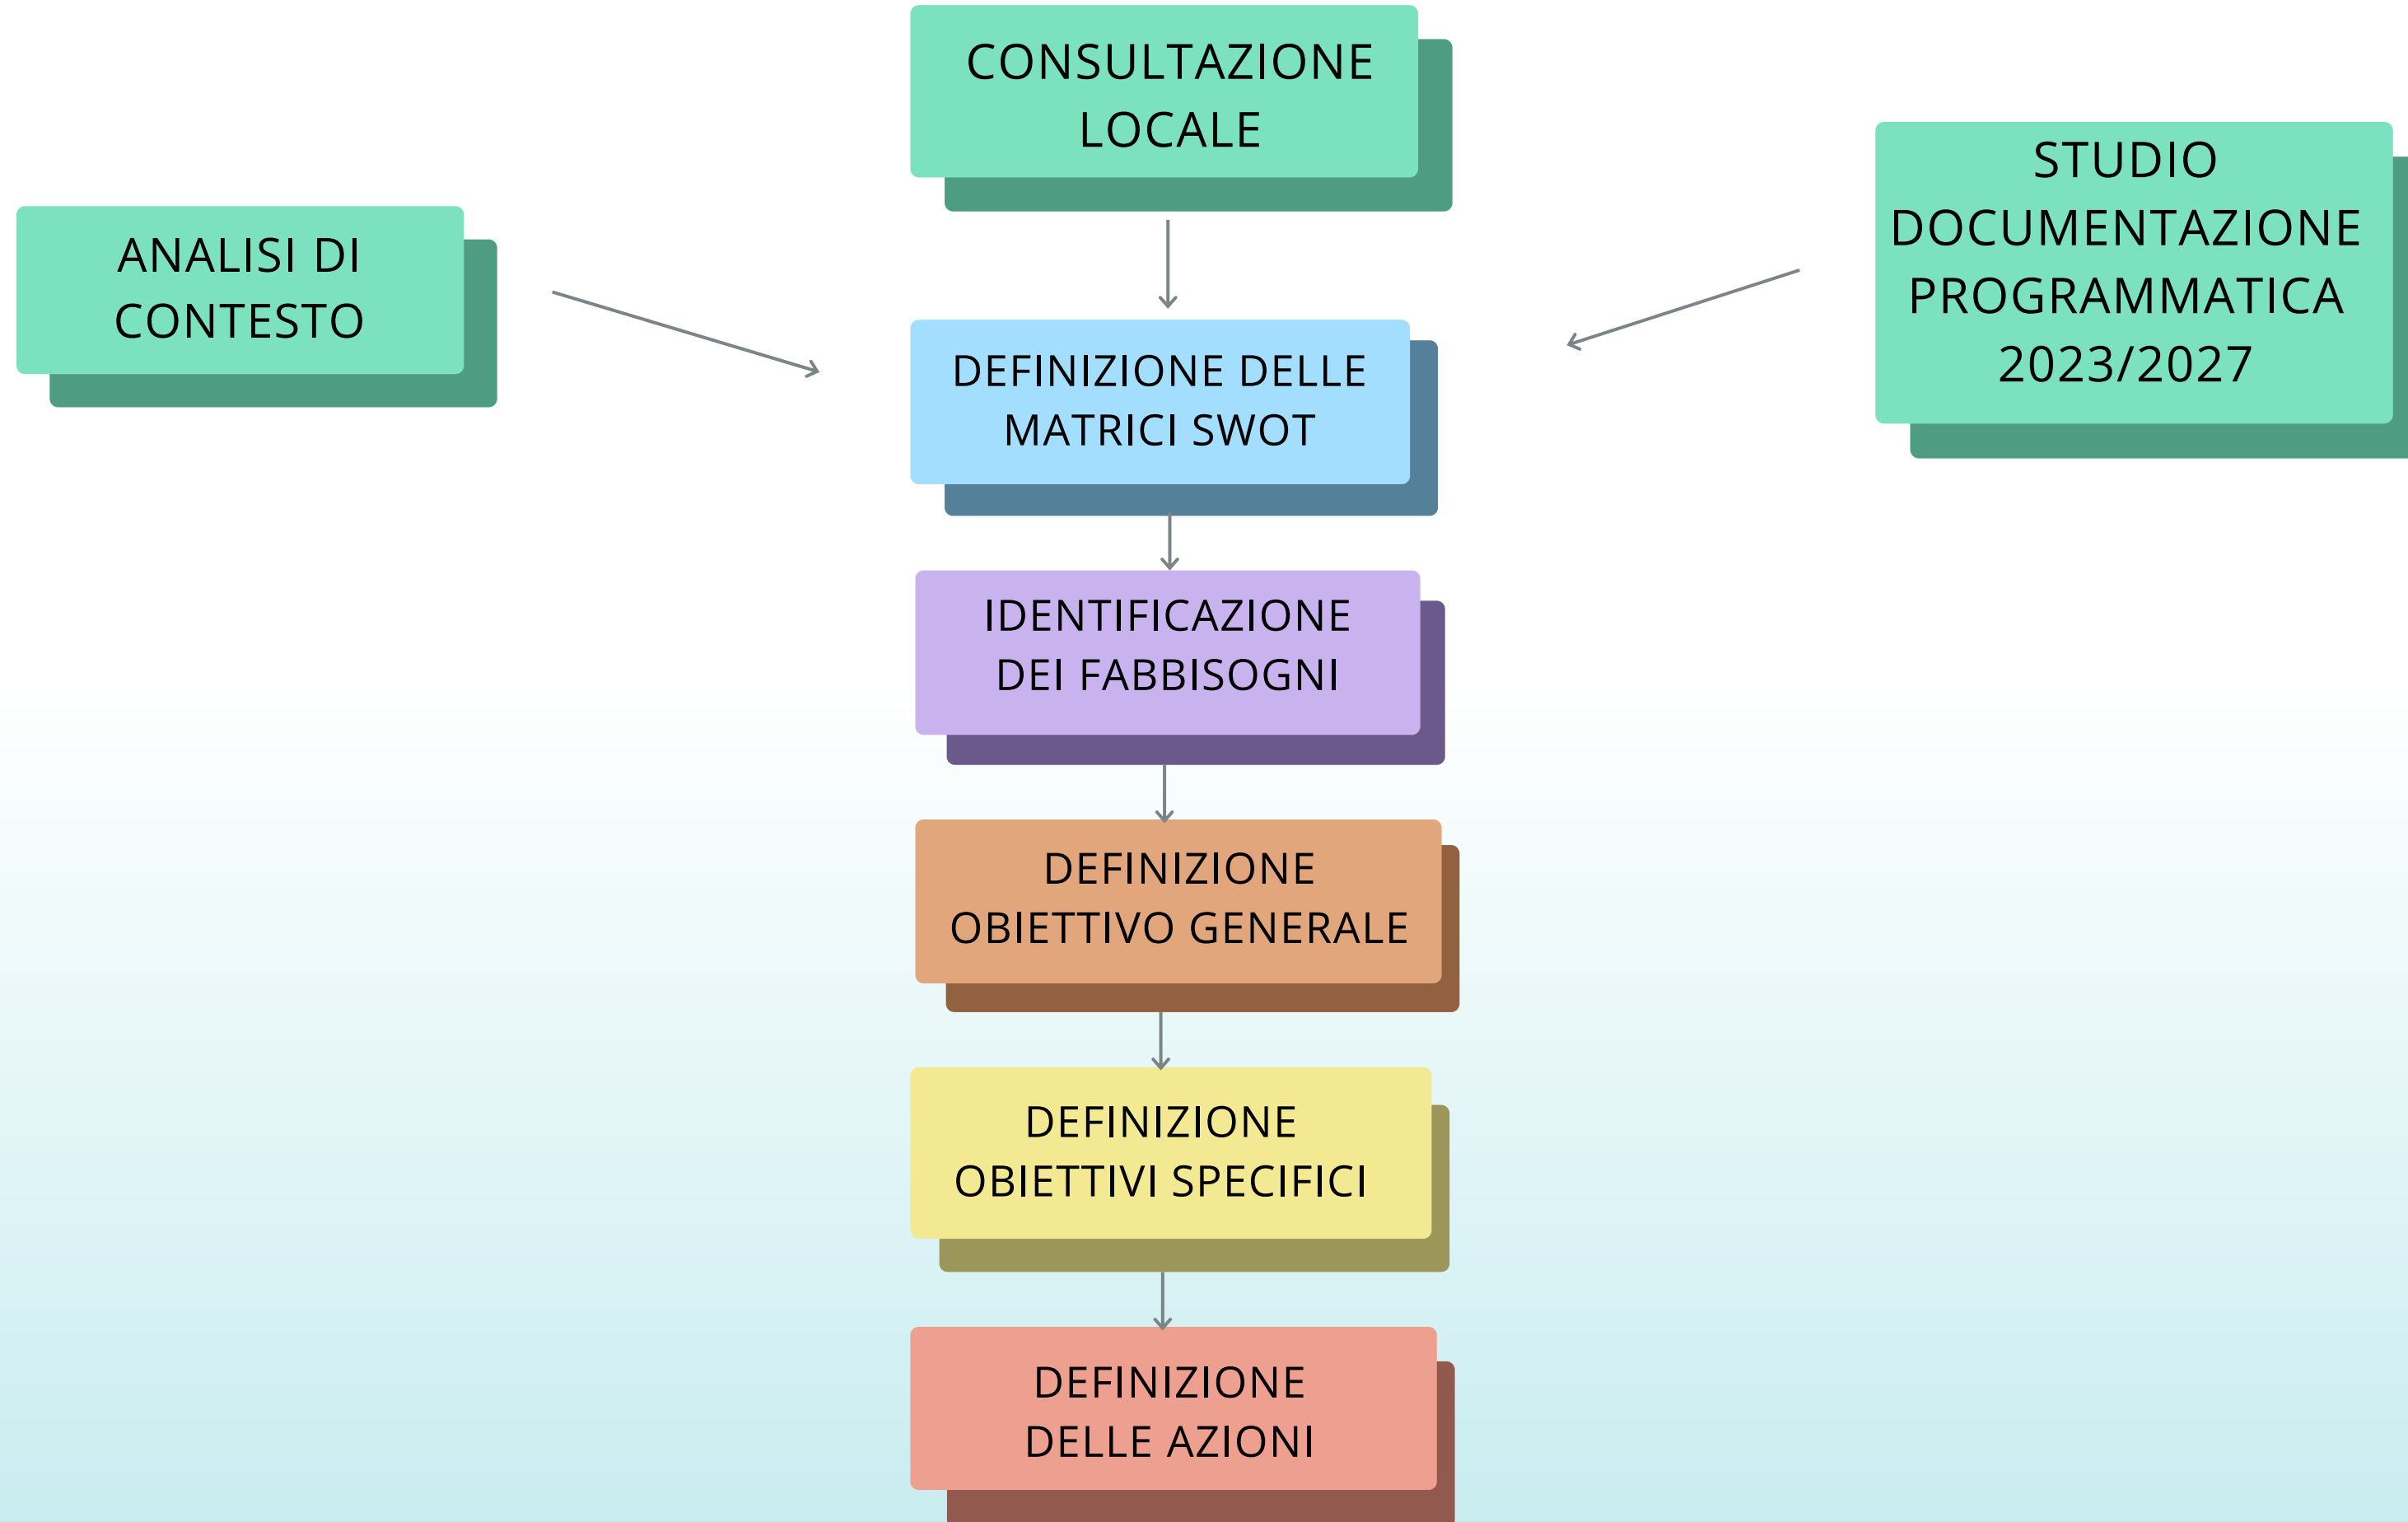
CONSULTAZIONE LOCALE

ANALISI DI CONTESTO

STUDIO DOCUMENTAZIONE PROGRAMMATICA 2023/2027

DEFINIZIONE DELLE MATRICI SWOT

IDENTIFICAZIONE DEI FABBISOGNI

DEFINIZIONE OBIETTIVO GENERALE

DEFINIZIONE OBIETTIVI SPECIFICI

DEFINIZIONE DELLE AZIONI